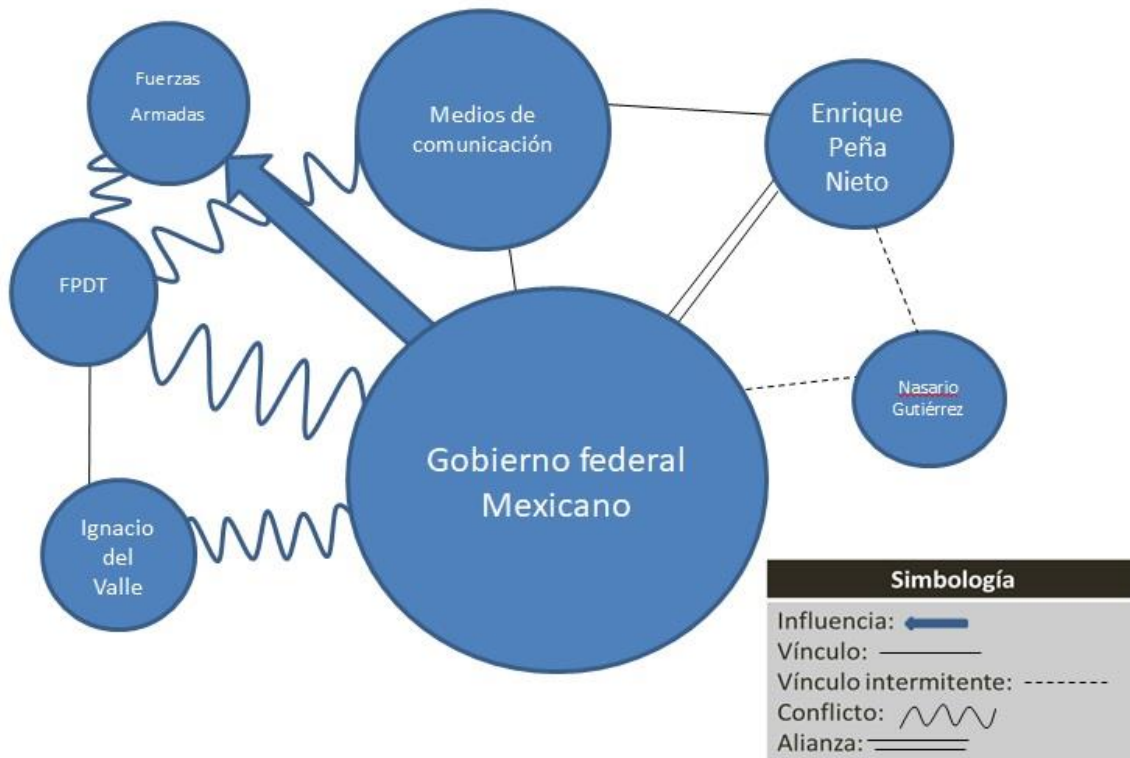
Fuerzas Armadas

Medios de comunicación

Enrique Peña Nieto

FPDT

Nasario Gutiérrez

Gobierno federal Mexicano

Ignacio del Valle

Simbología

Influencia:
Vínculo:
Vínculo intermitente:
Conflicto:
Alianza: